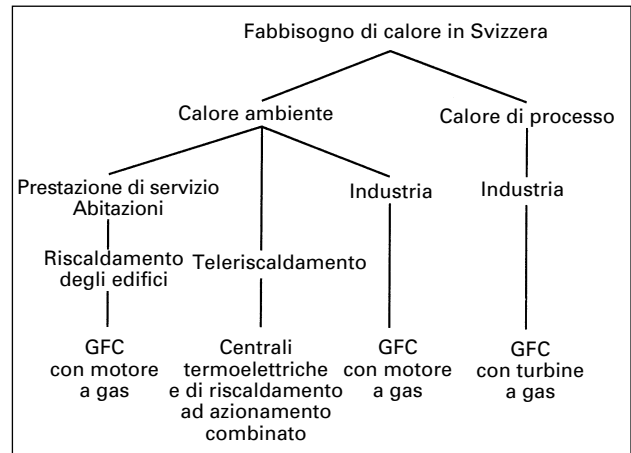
Fabbisogno di calore in Svizzera

Calore ambiente

Calore di processo

Prestazione di servizio
Abitazioni

Industria

Industria

Riscaldamento degli edifici

Teleriscaldamento

GFC con motore a gas

Centrali termoelettriche e di riscaldamento ad azionamento combinato

GFC con motore a gas

GFC con turbine a gas